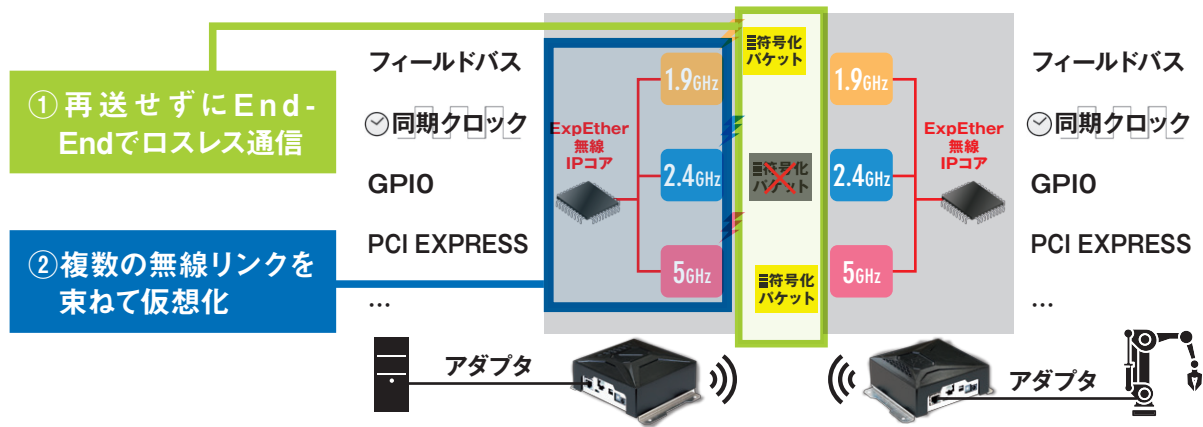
①再送せずにEnd-Endでロスレス通信

②複数の無線リンクを束ねて仮想化

フィールドバス

同期クロック

GPIO

PCI EXPRESS

…

ExpEther
無線
IPコア

1.9GHz

2.4GHz

5GHz

符号化
パケット

符号化
パケット

符号化
パケット

1.9GHz

2.4GHz

5GHz

ExpEther
無線
IPコア

フィールドバス

同期クロック

GPIO

PCI EXPRESS

…

アダプタ

アダプタ